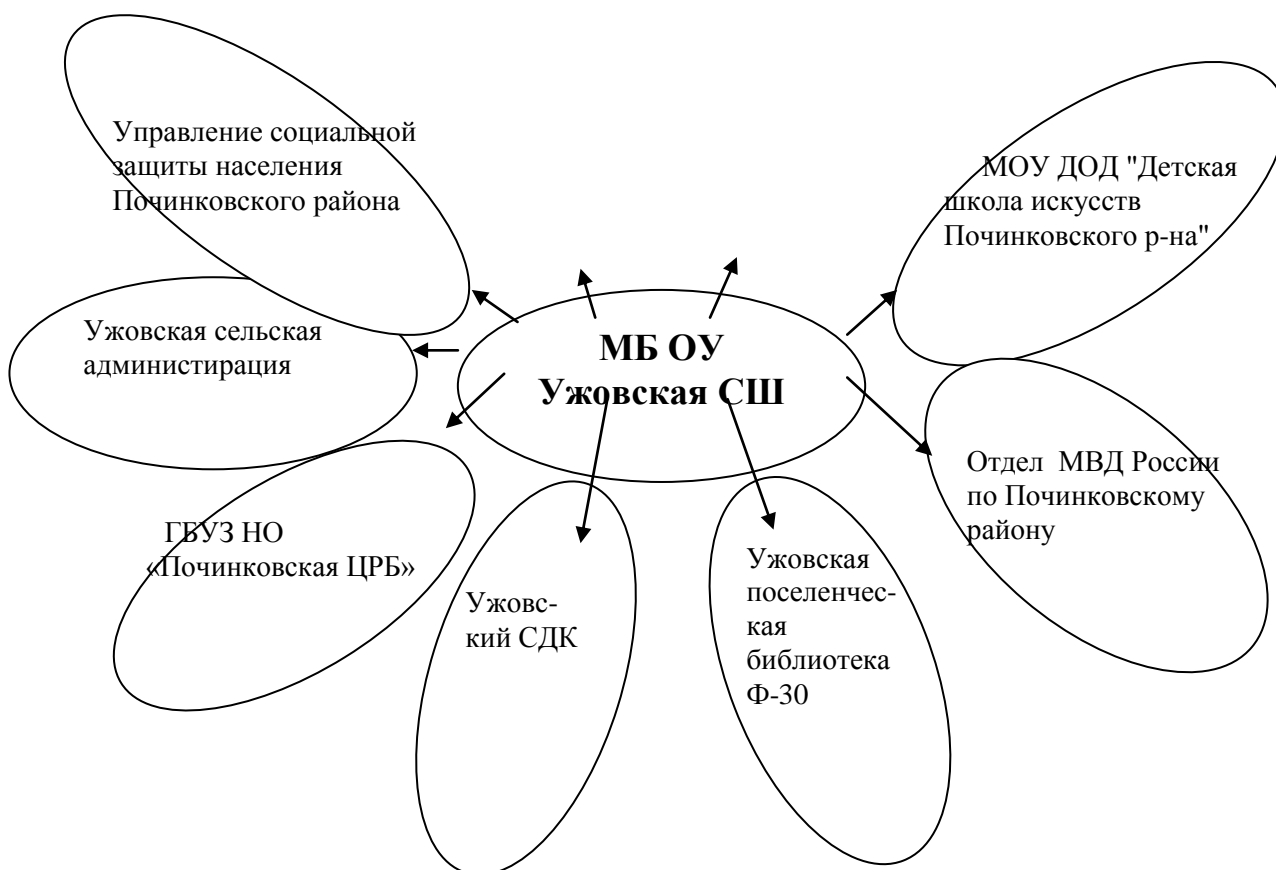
МБ ОУ
Ужовская СШ

Управление социальной защиты населения Починковского района

Ужовская сельская администирация

ГБУЗ НО «Починковская ЦРБ»

Ужовский СДК

Ужовская поселенческая библиотека Ф-30

Отдел МВД России по Починковскому району

МОУ ДОД "Детская школа искусств Починковского р-на"